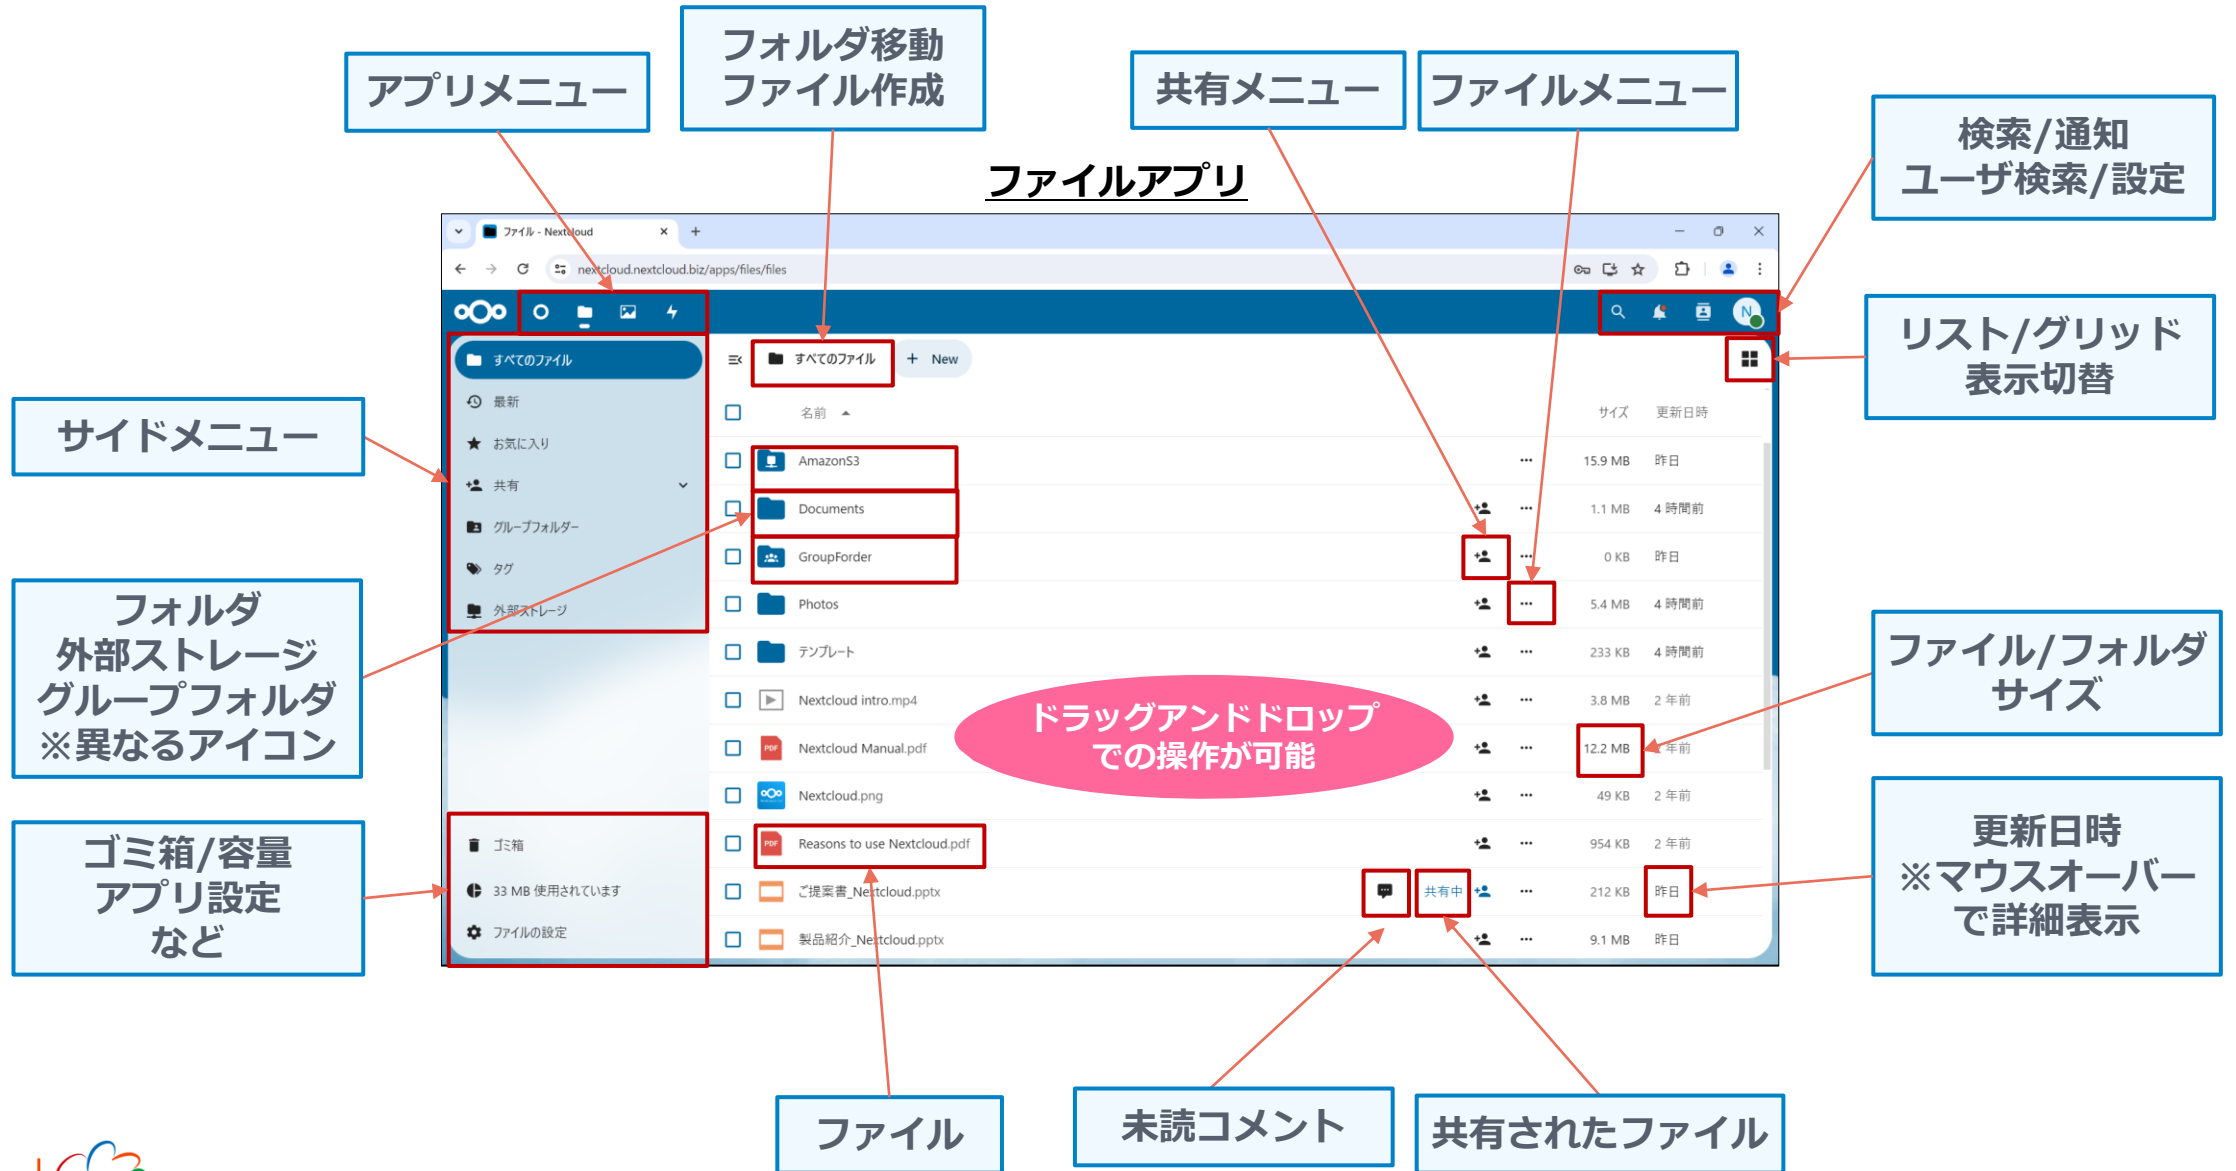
アプリメニュー

フォルダ移動
ファイル作成

共有メニュー

ファイルメニュー

検索/通知
ユーザ検索/設定

ファイルアプリ

ファイル - Nextcloud

nextcloud.nextcloud.biz/apps/files/files

リスト/グリッド
表示切替

サイドメニュー

すべてのファイル
最新
お気に入り
共有
グループフォルダー
タグ
外部ストレージ

すべてのファイル
+ New

名前
サイズ
更新日時

| 名前 | | | サイズ | 更新日時 |
|---|---|---|---|---|
| AmazonS3 | | ··· | 15.9 MB | 昨日 |
| Documents | | ··· | 1.1 MB | 4 時間前 |
| GroupForder | | ··· | 0 KB | 昨日 |
| Photos | | ··· | 5.4 MB | 4 時間前 |
| テンプレート | | ··· | 233 KB | 4 時間前 |
| Nextcloud intro.mp4 | | ··· | 3.8 MB | 2 年前 |
| Nextcloud Manual.pdf | | ··· | 12.2 MB | 年前 |
| Nextcloud.png | | ··· | 49 KB | 2 年前 |
| Reasons to use Nextcloud.pdf | | ··· | 954 KB | 2 年前 |
| ご提案書_Nextcloud.pptx | 共有中 | ··· | 212 KB | 昨日 |
| 製品紹介_Nextcloud.pptx | | ··· | 9.1 MB | 昨日 |

フォルダ
外部ストレージ
グループフォルダ
※異なるアイコン

ドラッグアンドドロップ
での操作が可能

ファイル/フォルダ
サイズ

ゴミ箱/容量
アプリ設定
など

ゴミ箱
33 MB 使用されています
ファイルの設定

更新日時
※マウスオーバー
で詳細表示

ファイル

未読コメント

共有されたファイル